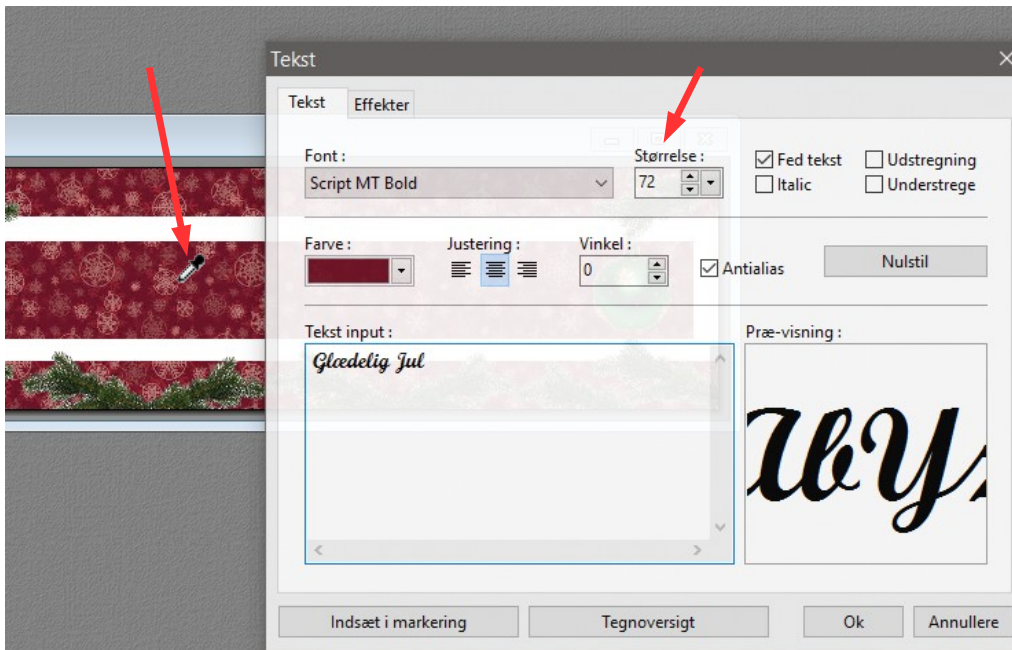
Tekst

Tekst | Effekter

Font :
Script MT Bold

Størrelse :
72

Fed tekst
Italic
Udstregning
Understrege

Farve :

Justering :

Vinkel :
0

Antialias

Nulstil

Tekst input :
Glædelig Jul

Præ-visning :
abY

Indsæt i markering
Tegnoversigt
Ok
Annullere